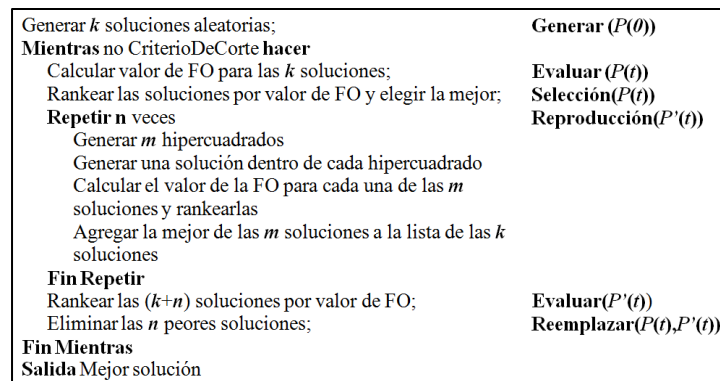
Generar $k$ soluciones aleatorias; **Generar ($P(0)$)**
**Mientras** no CriterioDeCorte **hacer**
Calcular valor de FO para las $k$ soluciones; **Evaluar ($P(t)$)**
Rankear las soluciones por valor de FO y elegir la mejor; **Selección($P(t)$)**
**Repetir n** veces **Reproducción($P'(t)$)**
Generar $m$ hipercuadrados
Generar una solución dentro de cada hipercuadrado
Calcular el valor de la FO para cada una de las $m$ soluciones y rankearlas
Agregar la mejor de las $m$ soluciones a la lista de las $k$ soluciones
**Fin Repetir**
Rankear las ($k$+$n$) soluciones por valor de FO; **Evaluar($P'(t)$)**
Eliminar las $n$ peores soluciones; **Reemplazar($P(t)$,$P'(t)$)**
**Fin Mientras**
**Salida** Mejor solución